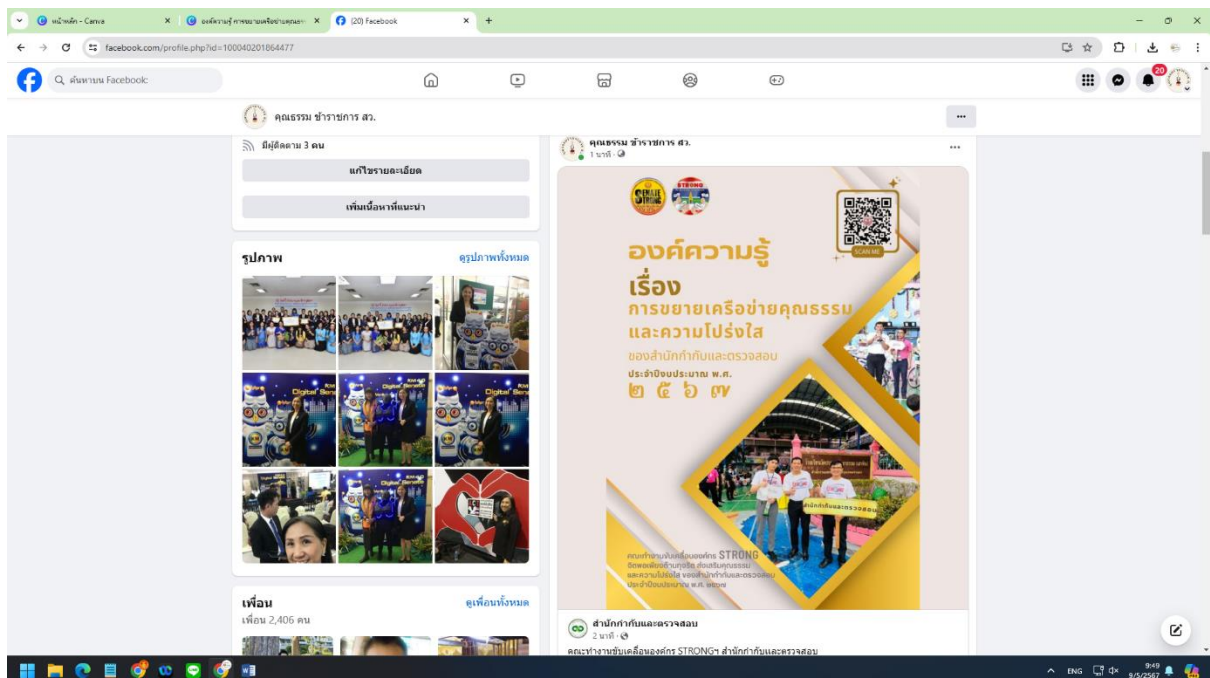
หน้าหลัก - Canva
องค์ความรู้ การขยายเครือข่ายคุณธ
(20) Facebook
facebook.com/profile.php?id=100040201864477
ค้นหาบน Facebook
20
คุณธรรม ข้าราชการ สว.
มีผู้ติดตาม 3 คน
แก้ไขรายละเอียด
เพิ่มเนื้อหาที่แนะนำ
รูปภาพ
ดูรูปภาพทั้งหมด
เพื่อน
เพื่อน 2,406 คน
ดูเพื่อนทั้งหมด
คุณธรรม ข้าราชการ สว.
1 นาที ·
STRONG
SCAN ME
องค์ความรู้
เรื่อง
การขยายเครือข่ายคุณธรรม
และความโปร่งใส
ของสำนักกำกับและตรวจสอบ
ประจำปีงบประมาณ พ.ศ.
๒๕๖๗
สำนักกำกับและตรวจสอบ
คณะทำงานขับเคลื่อนองค์กร STRONG
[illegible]
สำนักกำกับและตรวจสอบ
2 นาที ·
คณะทำงานขับเคลื่อนองค์กร STRONGฯ สำนักกำกับและตรวจสอบ
ENG
9:49
9/5/2567